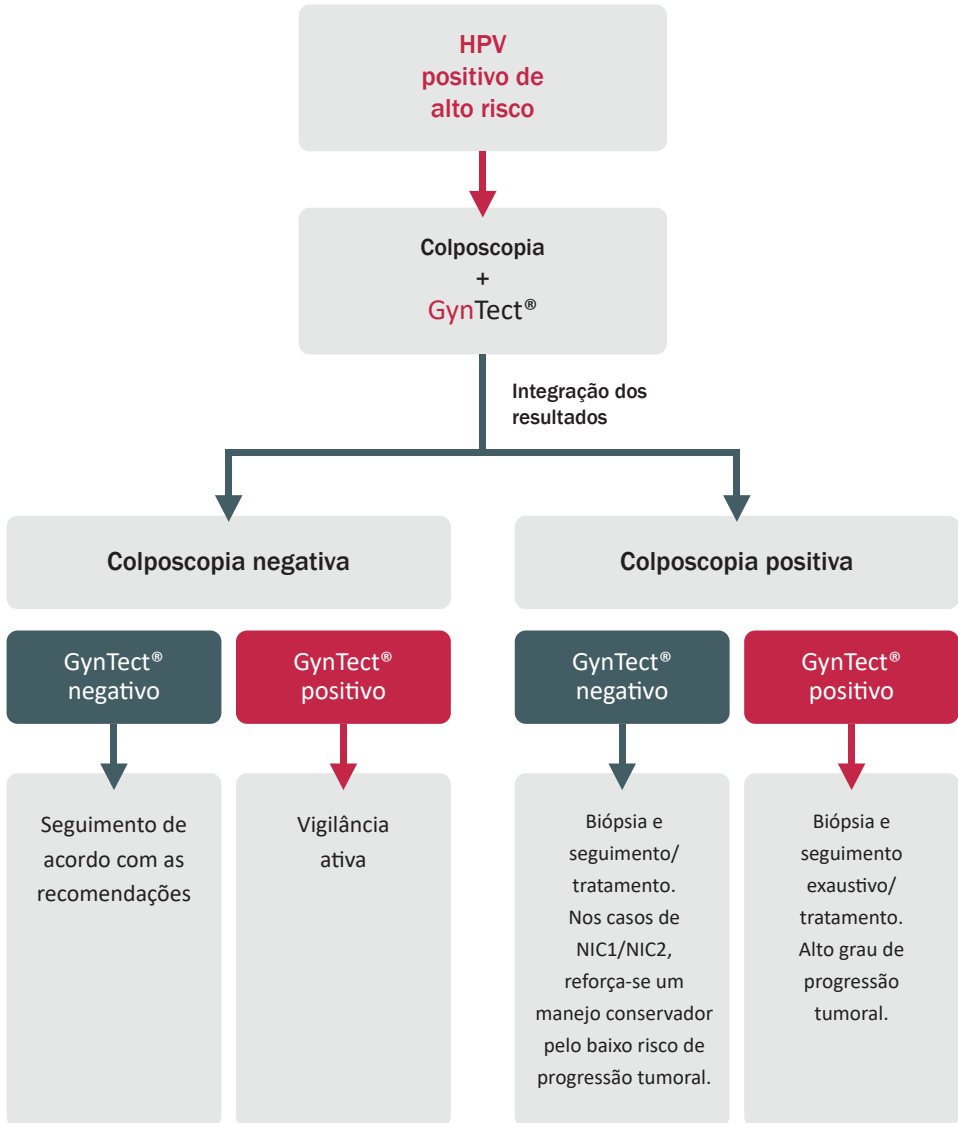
HPV positivo de alto risco

Colposcopia
+
GynTect®

Integração dos resultados

Colposcopia negativa

Colposcopia positiva

GynTect® negativo

GynTect® positivo

GynTect® negativo

GynTect® positivo

Seguimento de acordo com as recomendações

Vigilância ativa

Biópsia e seguimento/ tratamento. Nos casos de NIC1/NIC2, reforça-se um manejo conservador pelo baixo risco de progressão tumoral.

Biópsia e seguimento exaustivo/ tratamento. Alto grau de progressão tumoral.